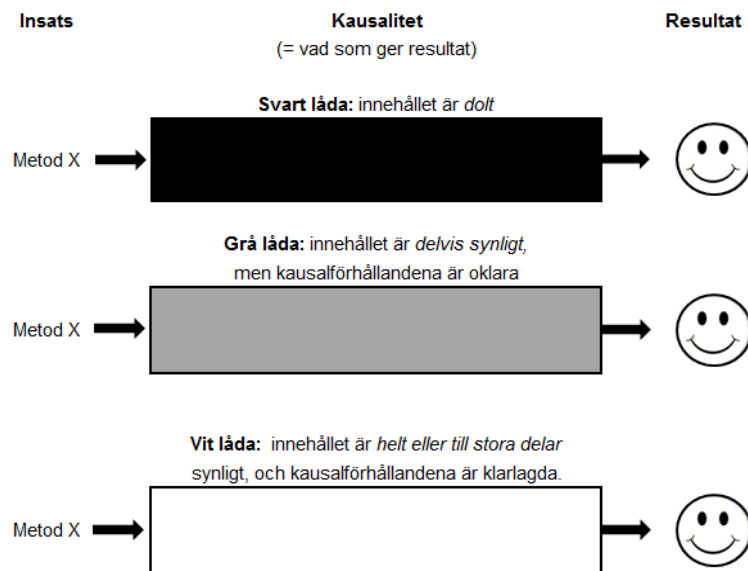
Insats

Kausalitet
(= vad som ger resultat)

Resultat

**Svart låda:** innehållet är *dolt*

Metod X

**Grå låda:** innehållet är *delvis synligt,* men kausalförhållandena är oklara

Metod X

**Vit låda:** innehållet är *helt eller till stora delar* synligt, och kausalförhållandena är klarlagda.

Metod X